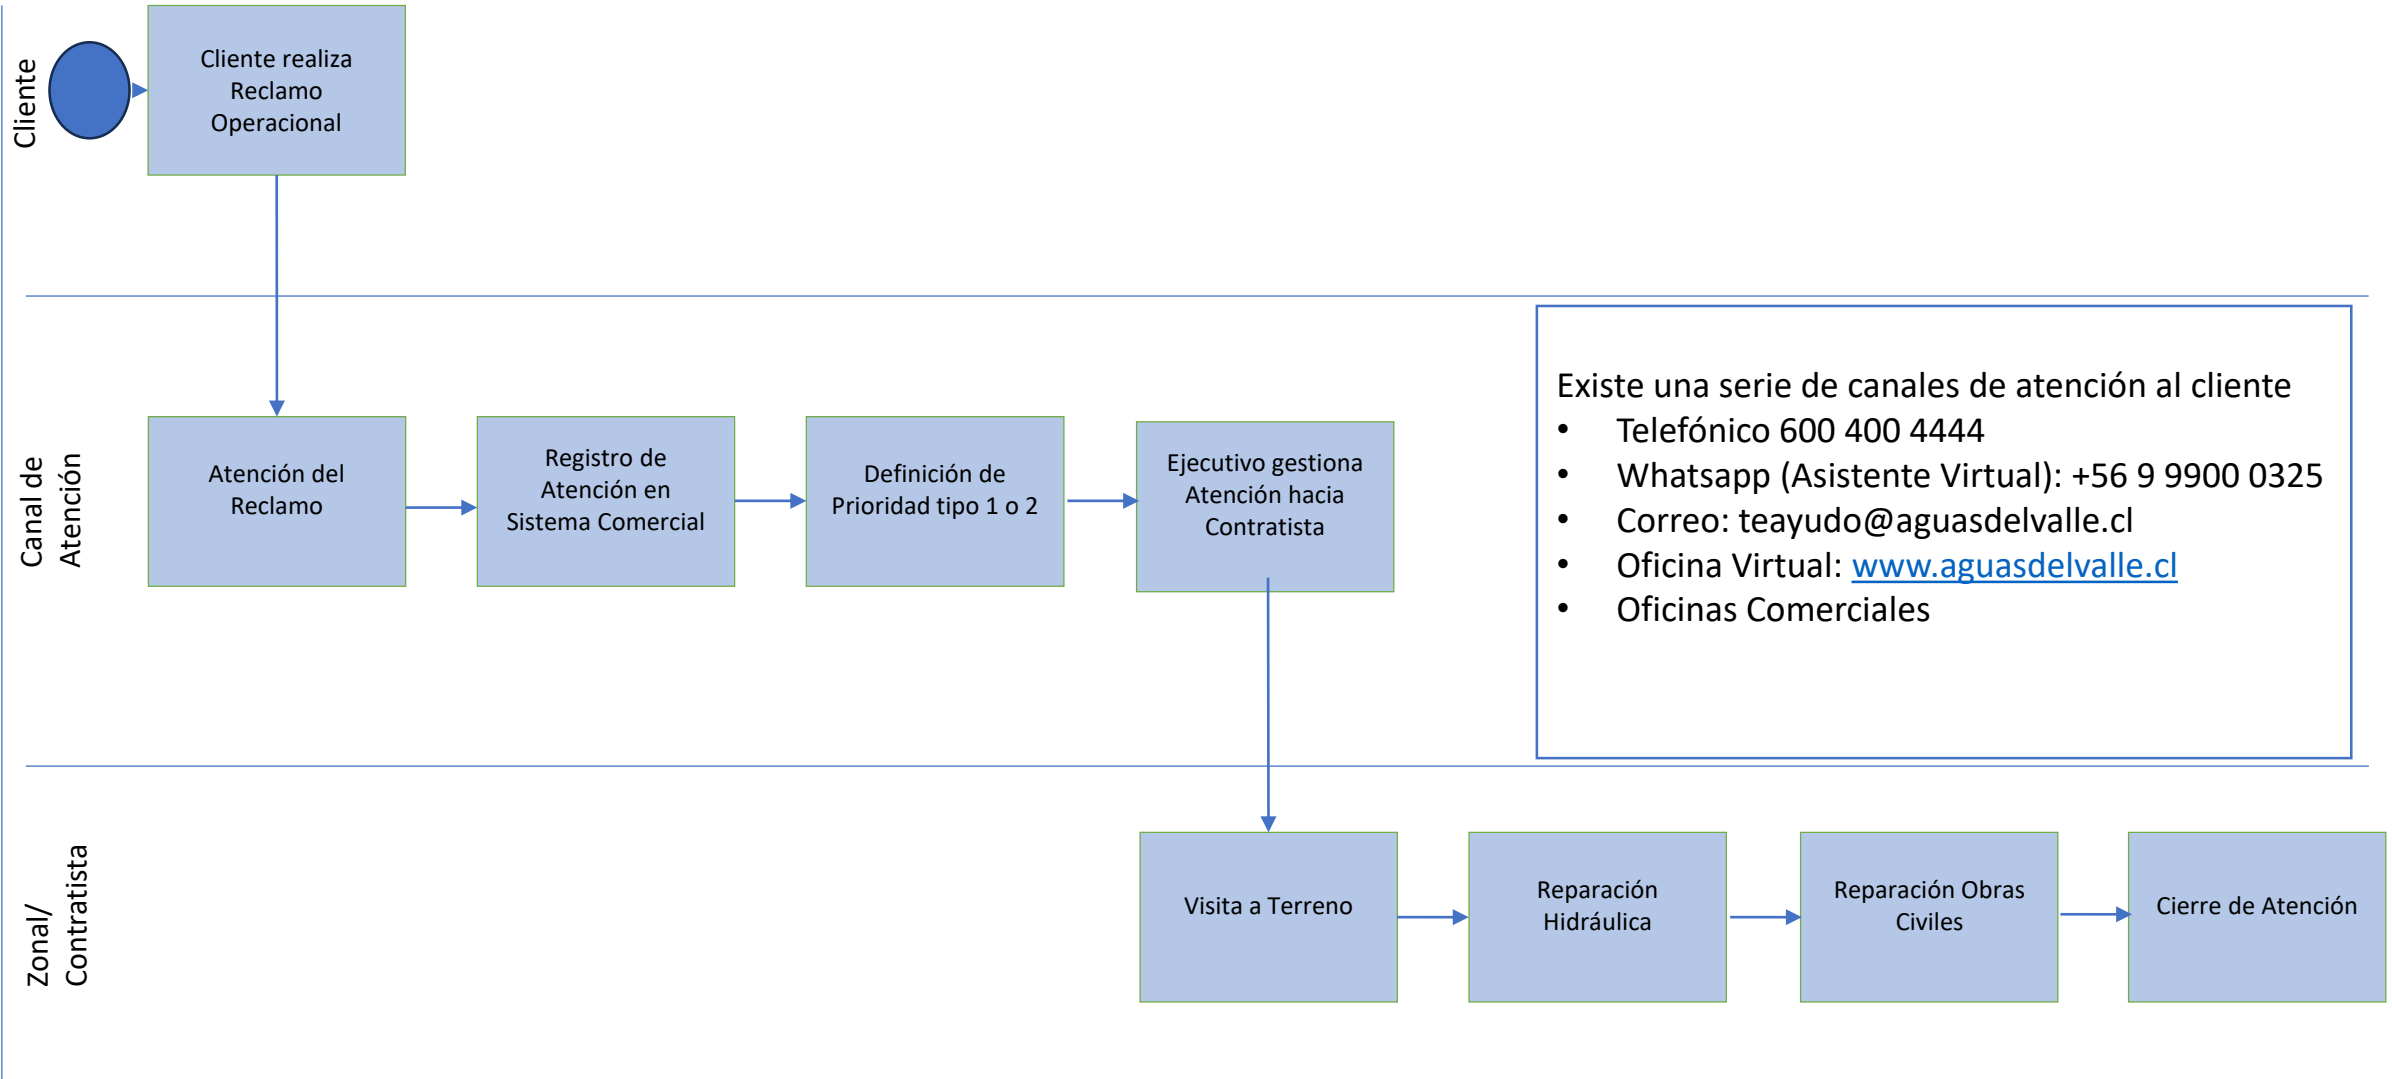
Cliente

Cliente realiza Reclamo Operacional

Canal de Atención

Atención del Reclamo

Registro de Atención en Sistema Comercial

Definición de Prioridad tipo 1 o 2

Ejecutivo gestiona Atención hacia Contratista

Existe una serie de canales de atención al cliente
• Telefónico 600 400 4444
• Whatsapp (Asistente Virtual): +56 9 9900 0325
• Correo: teayudo@aguasdelvalle.cl
• Oficina Virtual: www.aguasdelvalle.cl
• Oficinas Comerciales

Zonal/ Contratista

Visita a Terreno

Reparación Hidráulica

Reparación Obras Civiles

Cierre de Atención